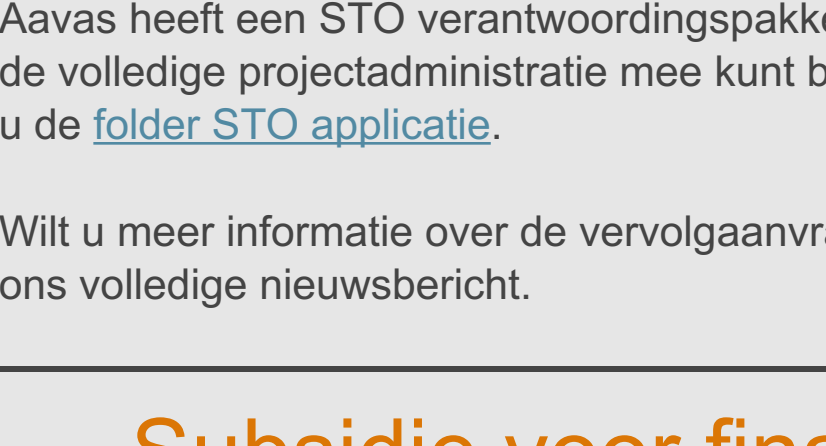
Aavas heeft een STO verantwoordingspakk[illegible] de volledige projectadministratie mee kunt b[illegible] u de folder STO applicatie.

Wilt u meer informatie over de vervolgaanvr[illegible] ons volledige nieuwsbericht.

Subsidie voor fin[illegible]